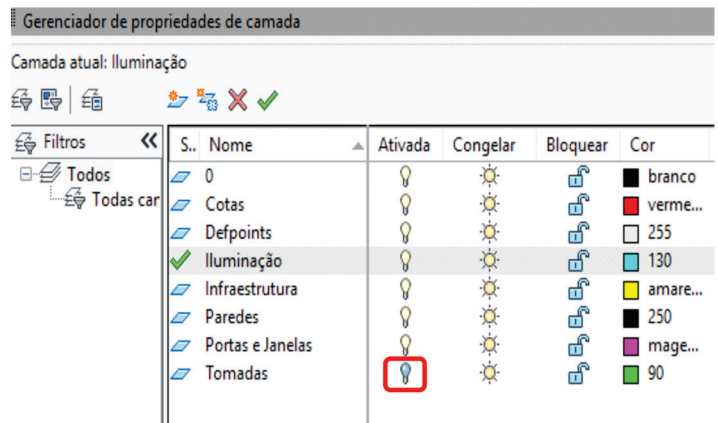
Gerenciador de propriedades de camada

Camada atual: Iluminação

Filtros «

Todos
Todas car

| S.. | Nome | Ativada | Congelar | Bloquear | Cor |
|---|---|---|---|---|---|
| | 0 | | | | branco |
| | Cotas | | | | verme... |
| | Defpoints | | | | 255 |
| | Iluminação | | | | 130 |
| | Infraestrutura | | | | amare... |
| | Paredes | | | | 250 |
| | Portas e Janelas | | | | mage... |
| | Tomadas | | | | 90 |